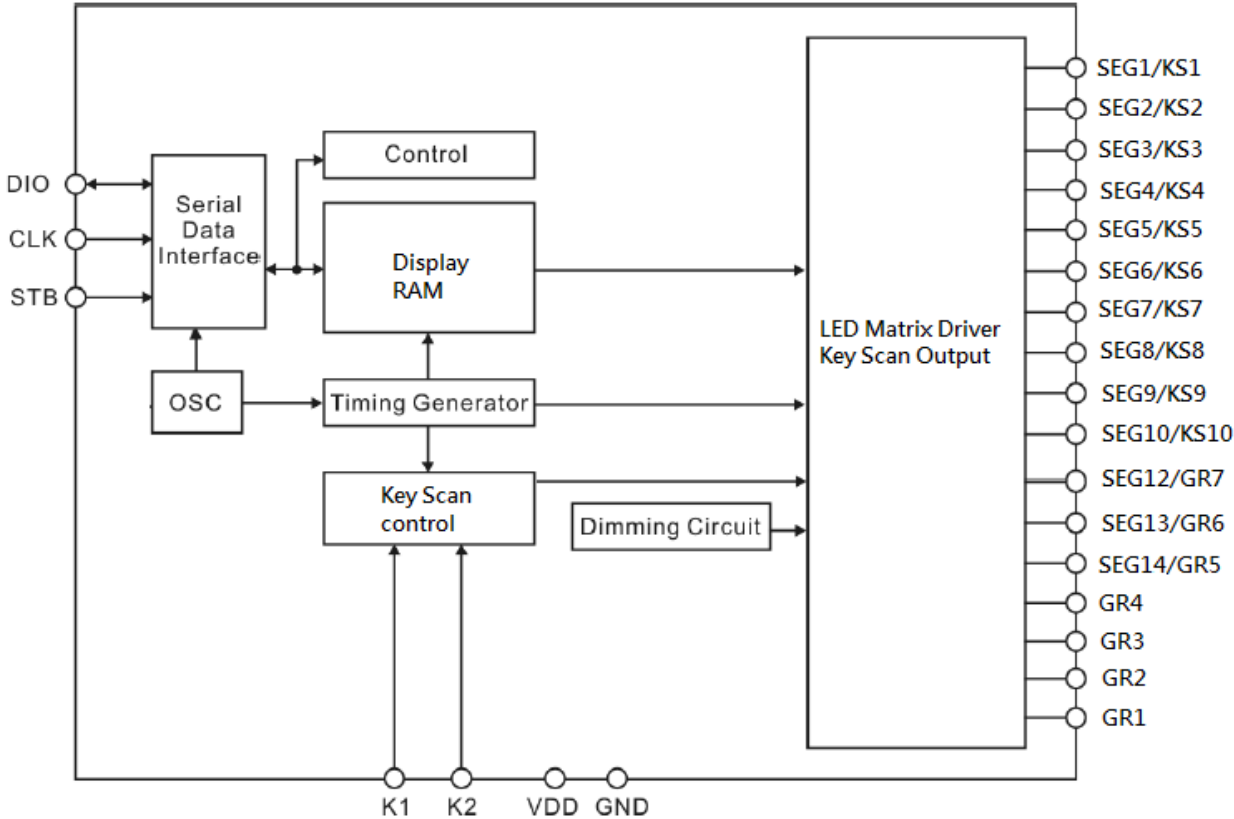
DIO
CLK
STB

Serial Data Interface

Control

Display RAM

OSC

Timing Generator

Key Scan control

Dimming Circuit

LED Matrix Driver Key Scan Output

SEG1/KS1
SEG2/KS2
SEG3/KS3
SEG4/KS4
SEG5/KS5
SEG6/KS6
SEG7/KS7
SEG8/KS8
SEG9/KS9
SEG10/KS10
SEG12/GR7
SEG13/GR6
SEG14/GR5
GR4
GR3
GR2
GR1

K1
K2
VDD
GND